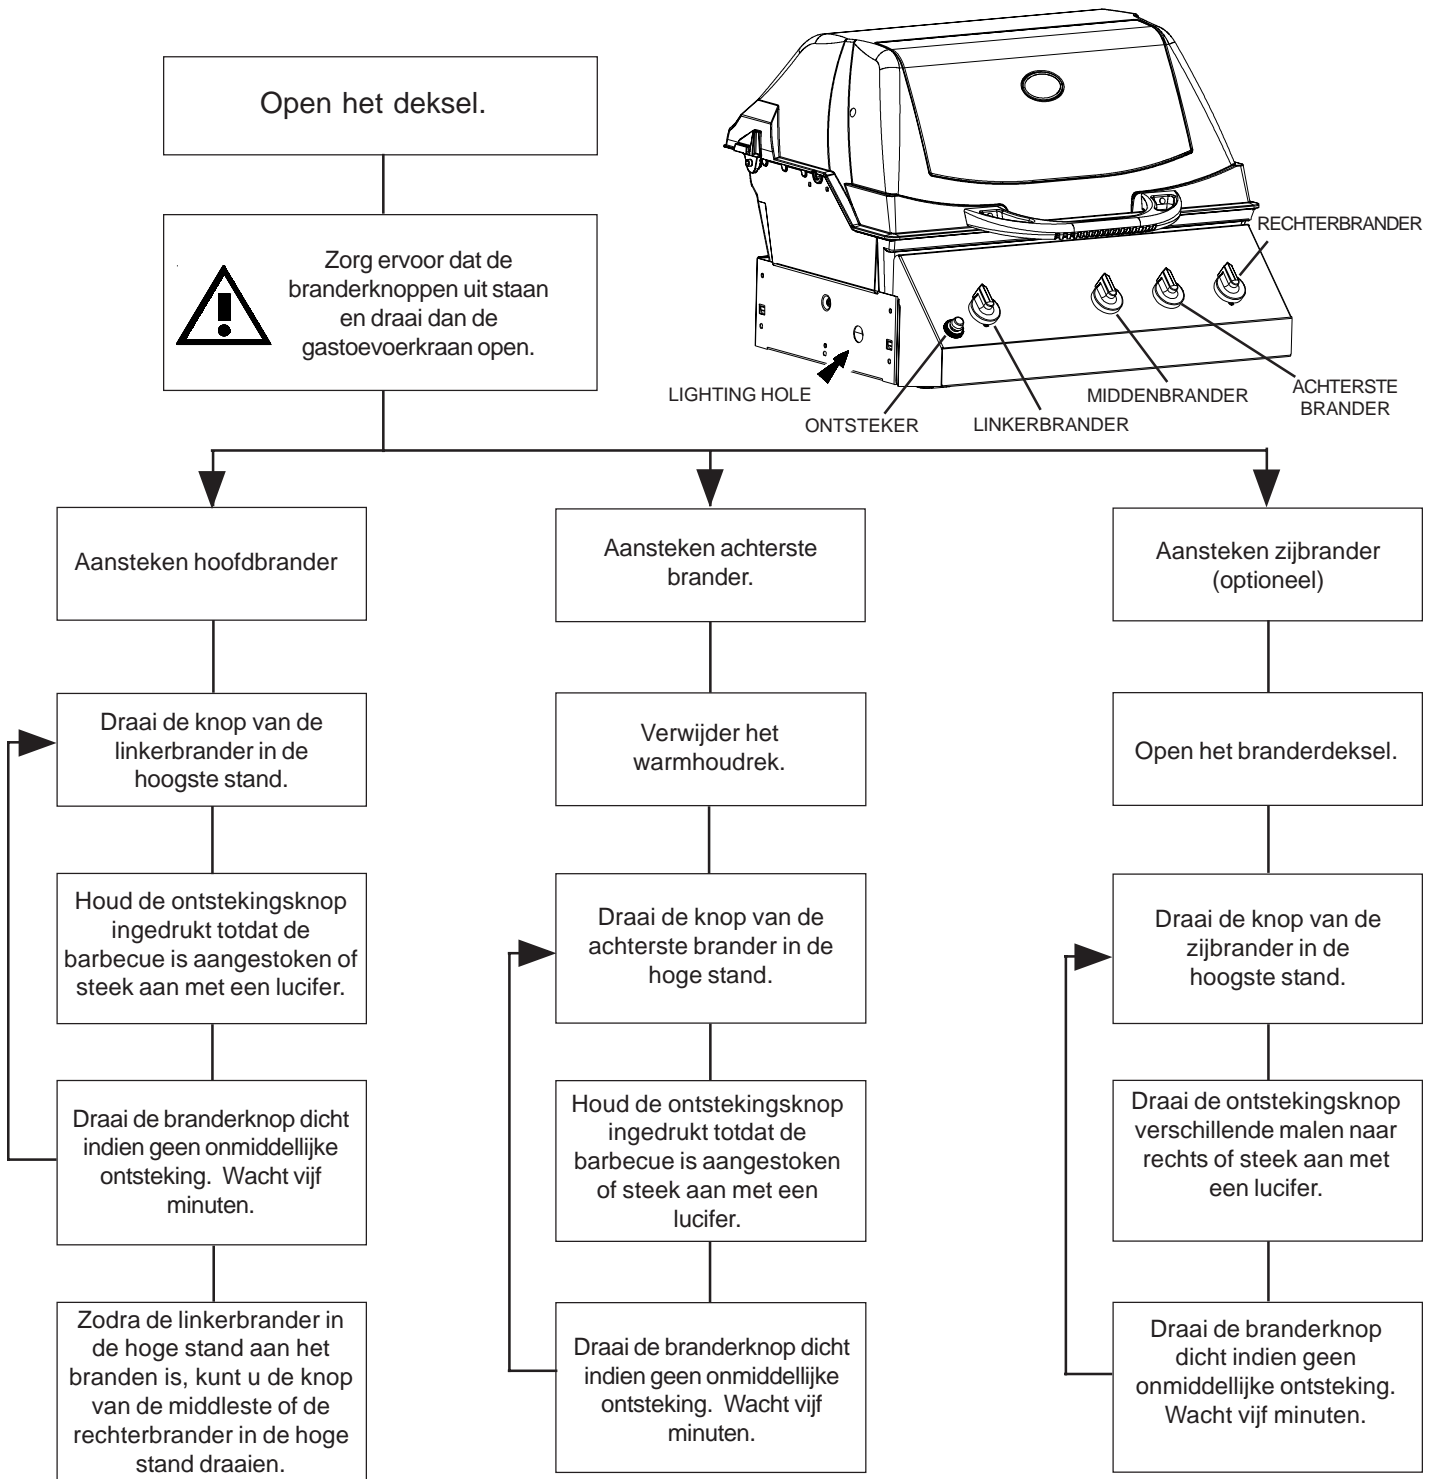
Open het deksel.

Zorg ervoor dat de branderknoppen uit staan en draai dan de gastoevoerkraan open.

RECHTERBRANDER

LIGHTING HOLE

ONTSTEKER

LINKERBRANDER

MIDDENBRANDER

ACHTERSTE BRANDER

Aansteken hoofdbrander

Draai de knop van de linkerbrander in de hoogste stand.

Houd de ontstekingsknop ingedrukt totdat de barbecue is aangestoken of steek aan met een lucifer.

Draai de branderknop dicht indien geen onmiddellijke ontsteking. Wacht vijf minuten.

Zodra de linkerbrander in de hoge stand aan het branden is, kunt u de knop van de middleste of de rechterbrander in de hoge stand draaien.

Aansteken achterste brander.

Verwijder het warmhoudrek.

Draai de knop van de achterste brander in de hoge stand.

Houd de ontstekingsknop ingedrukt totdat de barbecue is aangestoken of steek aan met een lucifer.

Draai de branderknop dicht indien geen onmiddellijke ontsteking. Wacht vijf minuten.

Aansteken zijbrander (optioneel)

Open het branderdeksel.

Draai de knop van de zijbrander in de hoogste stand.

Draai de ontstekingsknop verschillende malen naar rechts of steek aan met een lucifer.

Draai de branderknop dicht indien geen onmiddellijke ontsteking. Wacht vijf minuten.